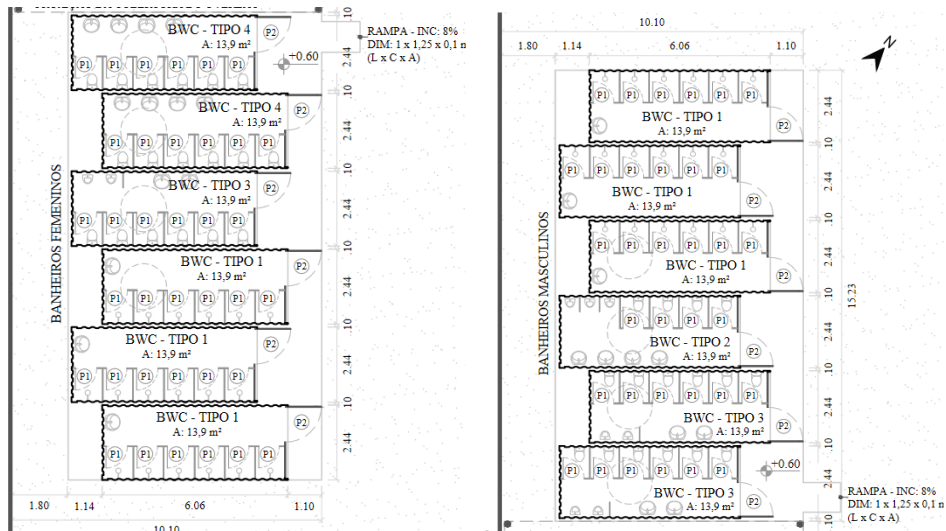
BANHEIROS FEMENINOS

BWC - TIPO 4
A: 13,9 m²
P2
P1 P1 P1 P1 P1 P1
RAMPA - INC: 8%
DIM: 1 x 1,25 x 0,1 m
(L x C x A)
+0.60

BWC - TIPO 4
A: 13,9 m²
P2
P1 P1 P1 P1 P1 P1

BWC - TIPO 3
A: 13,9 m²
P2
P1 P1 P1 P1 P1 P1

BWC - TIPO 1
A: 13,9 m²
P2
P1 P1 P1 P1 P1 P1

BWC - TIPO 1
A: 13,9 m²
P2
P1 P1 P1 P1 P1 P1

BWC - TIPO 1
A: 13,9 m²
P2
P1 P1 P1 P1 P1 P1

10
2.44
.10
2.44
.10
2.44
.10
2.44
.10
2.44
.10
2.44

1.80 1.14 6.06 1.10
10.10

BANHEIROS MASCULINOS

10.10
1.80 1.14 6.06 1.10

BWC - TIPO 1
A: 13,9 m²
P1 P1 P1 P1 P1 P1
P2

BWC - TIPO 1
A: 13,9 m²
P1 P1 P1 P1 P1 P1
P2

BWC - TIPO 1
A: 13,9 m²
P1 P1 P1 P1 P1 P1
P2

BWC - TIPO 2
A: 13,9 m²
P1 P1 P1 P1
P2

BWC - TIPO 3
A: 13,9 m²
P1 P1 P1 P1 P1
P2

BWC - TIPO 3
A: 13,9 m²
P1 P1 P1 P1 P1 P1
P2
+0.60

2.44
.10
2.44
.10
2.44
.10
2.44
.10
2.44
.10
2.44
15.23

RAMPA - INC: 8%
DIM: 1 x 1,25 x 0,1 m
(L x C x A)
N